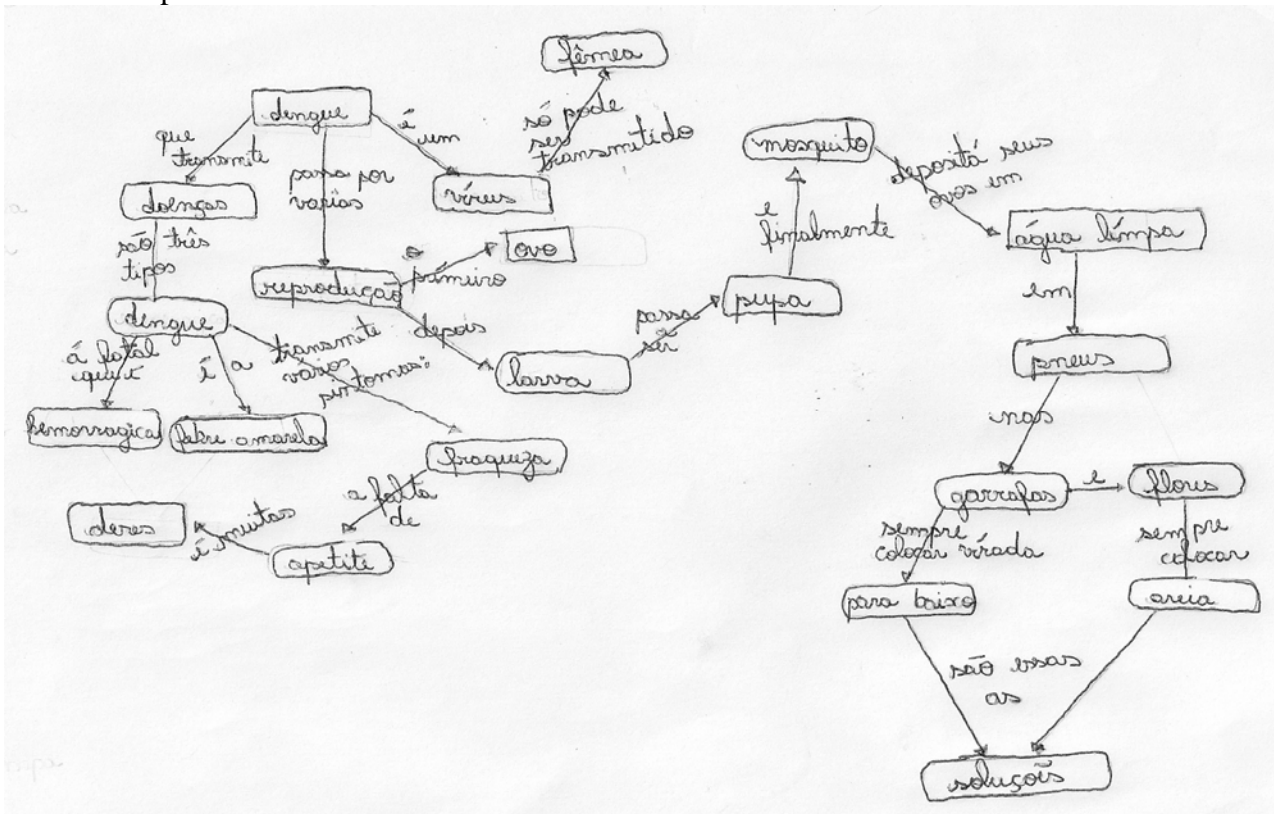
fêmea

dengue

é um

só pode ser transmitido

vírus

que transmite

doenças

passa por vários

mosquito

deposita seus ovos em

e finalmente

água limpa

são três tipos

o primeiro

ovo

reprodução

dengue

depois

passa ser

pupa

em

transmite vários sintomas

larva

pneus

á fatal igual

é a

hemorragica

febre amarela

nas

fraqueza

a falta de

garrafas

e

flores

dores

é muitas

apetite

sempre colocar virada

sempre colocar

para baixo

areia

são essas as

soluçõis